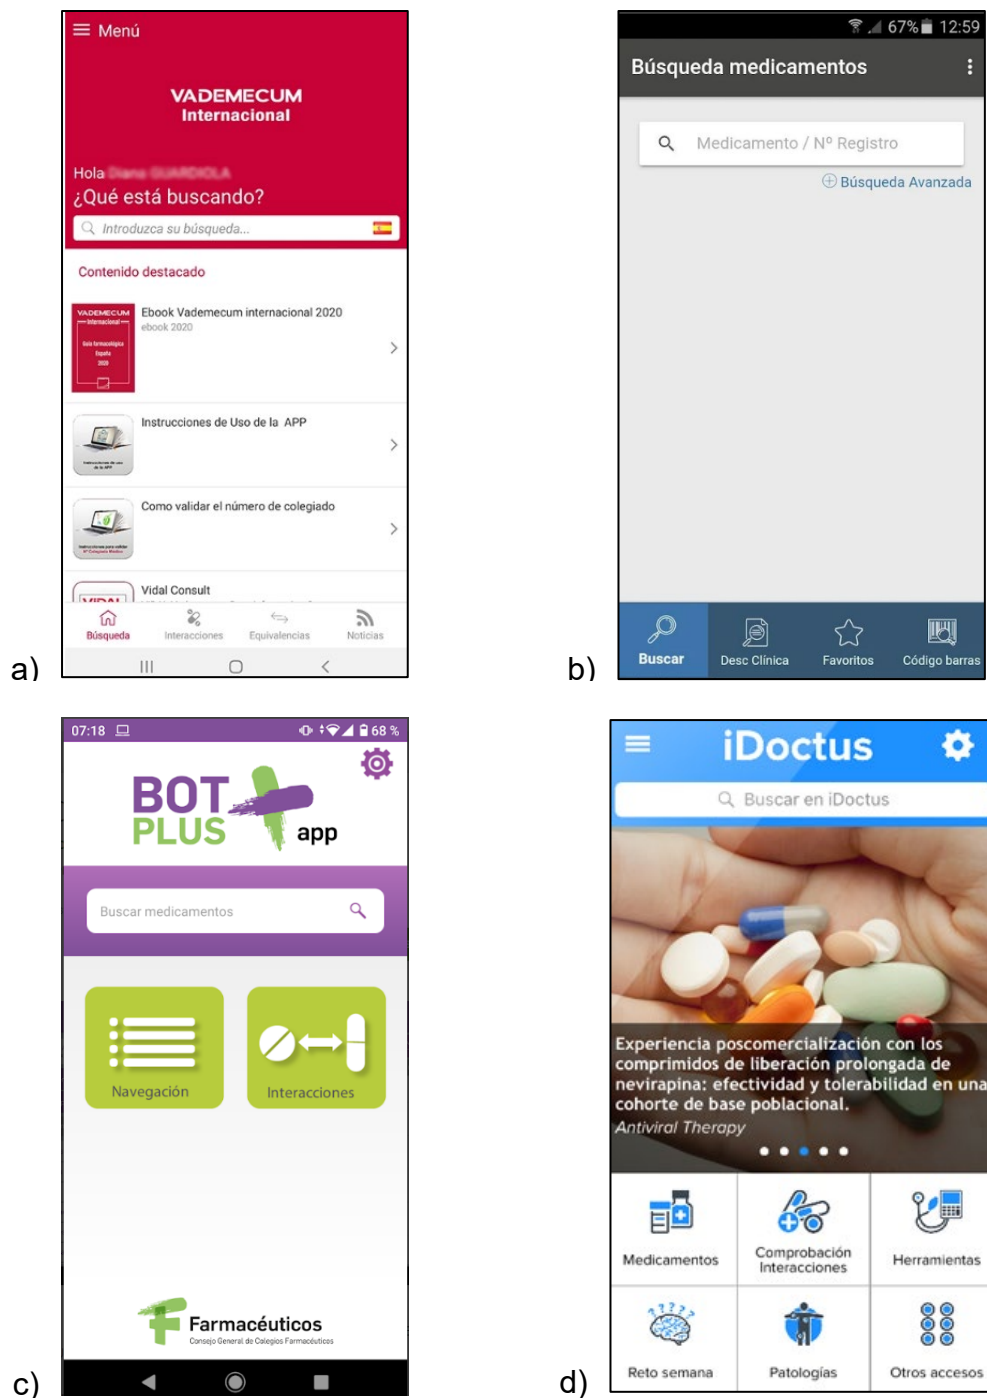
Menú

VADEMECUM
Internacional

Hola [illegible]
¿Qué está buscando?

Introduzca su búsqueda...

Contenido destacado

Ebook Vademecum internacional 2020
ebook 2020

Instrucciones de Uso de la APP

Como validar el número de colegiado

Vidal Consult

Búsqueda Interacciones Equivalencias Noticias

a)

67% 12:59

Búsqueda medicamentos

Medicamento / Nº Registro

Búsqueda Avanzada

Buscar Desc Clínica Favoritos Código barras

b)

07:18 68 %

BOT PLUS app

Buscar medicamentos

Navegación

Interacciones

Farmacéuticos
Consejo General de Colegios Farmacéuticos

c)

iDoctus

Buscar en iDoctus

Experiencia poscomercialización con los comprimidos de liberación prolongada de nevirapina: efectividad y tolerabilidad en una cohorte de base poblacional.
Antiviral Therapy

Medicamentos
Comprobación Interacciones
Herramientas
Reto semana
Patologías
Otros accesos

d)